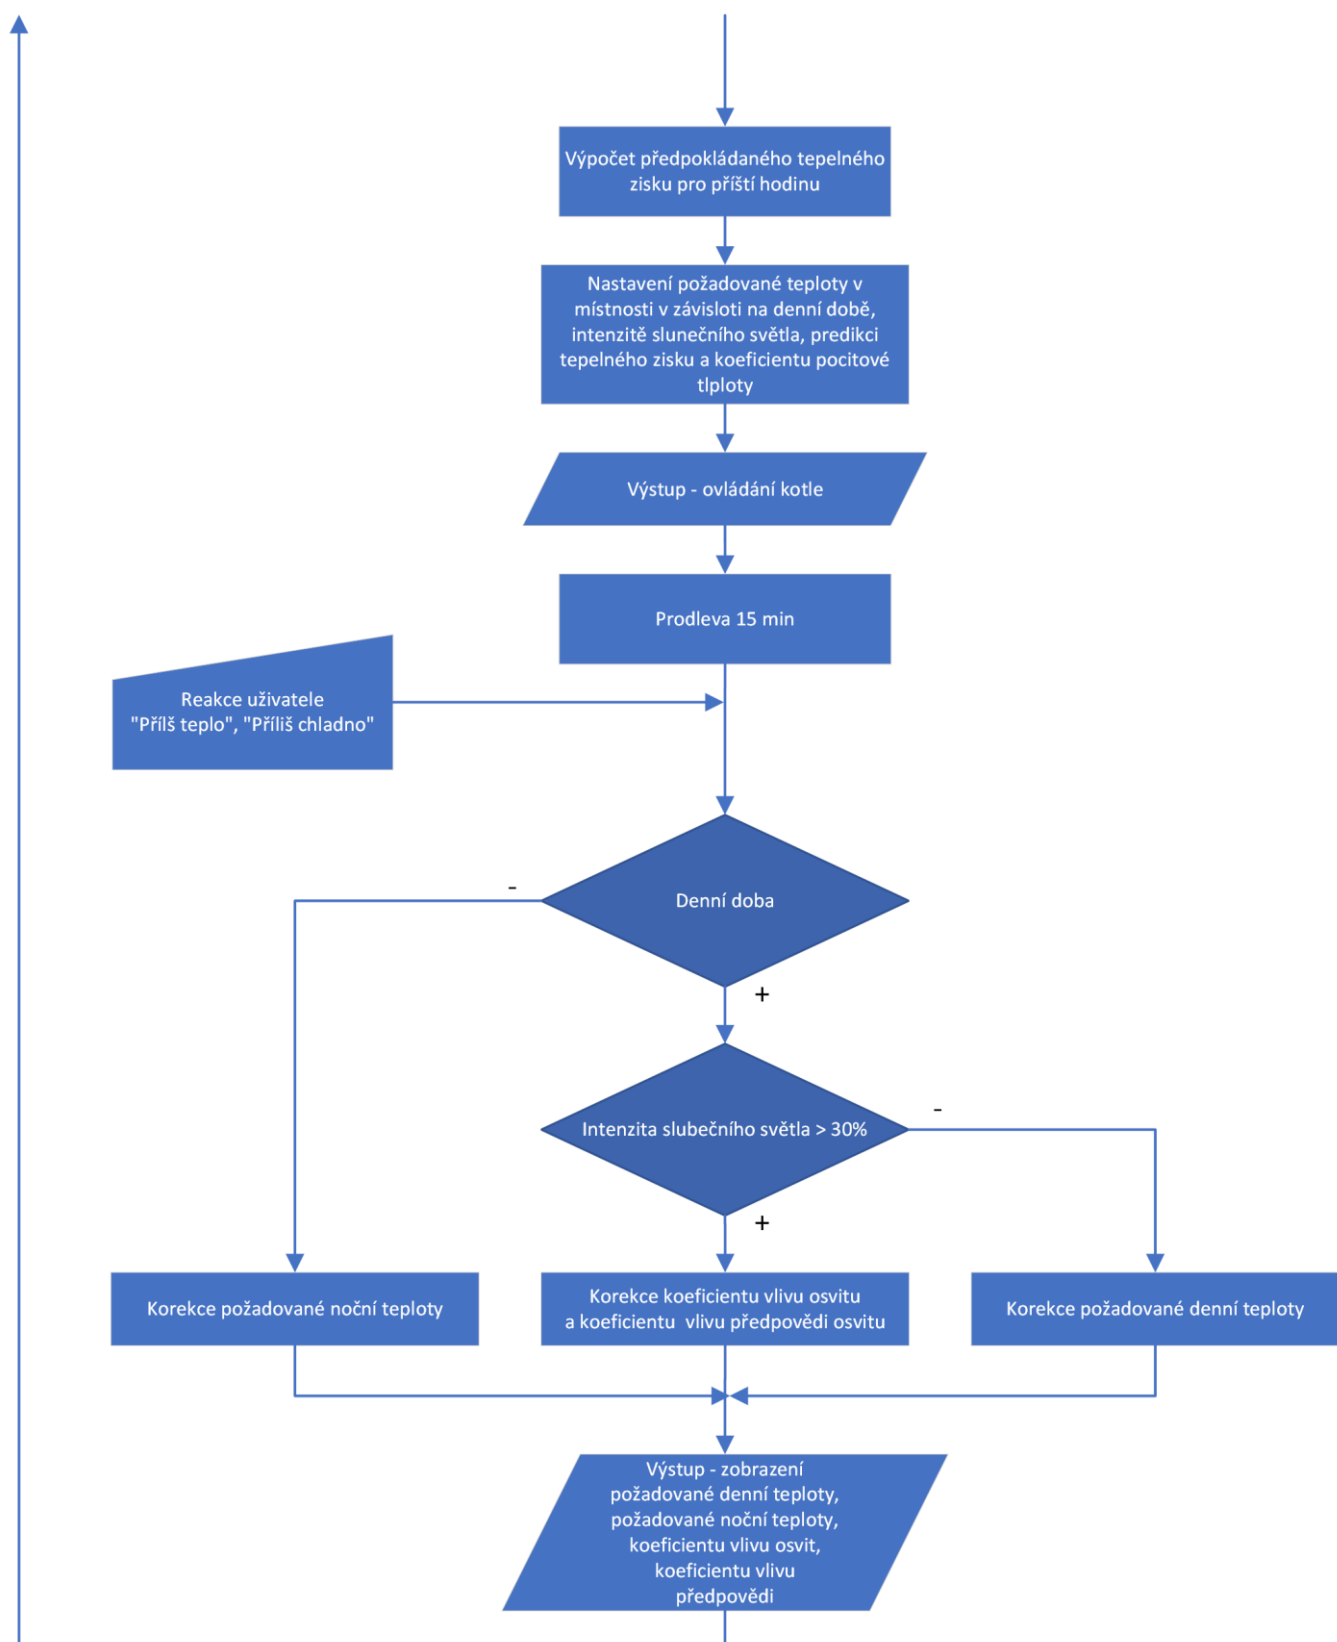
Výpočet předpokládaného tepelného zisku pro příští hodinu

Nastavení požadované teploty v místnosti v závisloti na denní době, intenzitě slunečního světla, predikci tepelného zisku a koeficientu pocitové tlploty

Výstup - ovládání kotle

Prodleva 15 min

Reakce uživatele "Příš teplo", "Příliš chladno"

-

Denní doba

+

-

Intenzita slubečního světla > 30%

+

Korekce požadované noční teploty

Korekce koeficientu vlivu osvitu a koeficientu vlivu předpovědi osvitu

Korekce požadované denní teploty

Výstup - zobrazení požadované denní teploty, požadované noční teploty, koeficientu vlivu osvit, koeficientu vlivu předpovědi